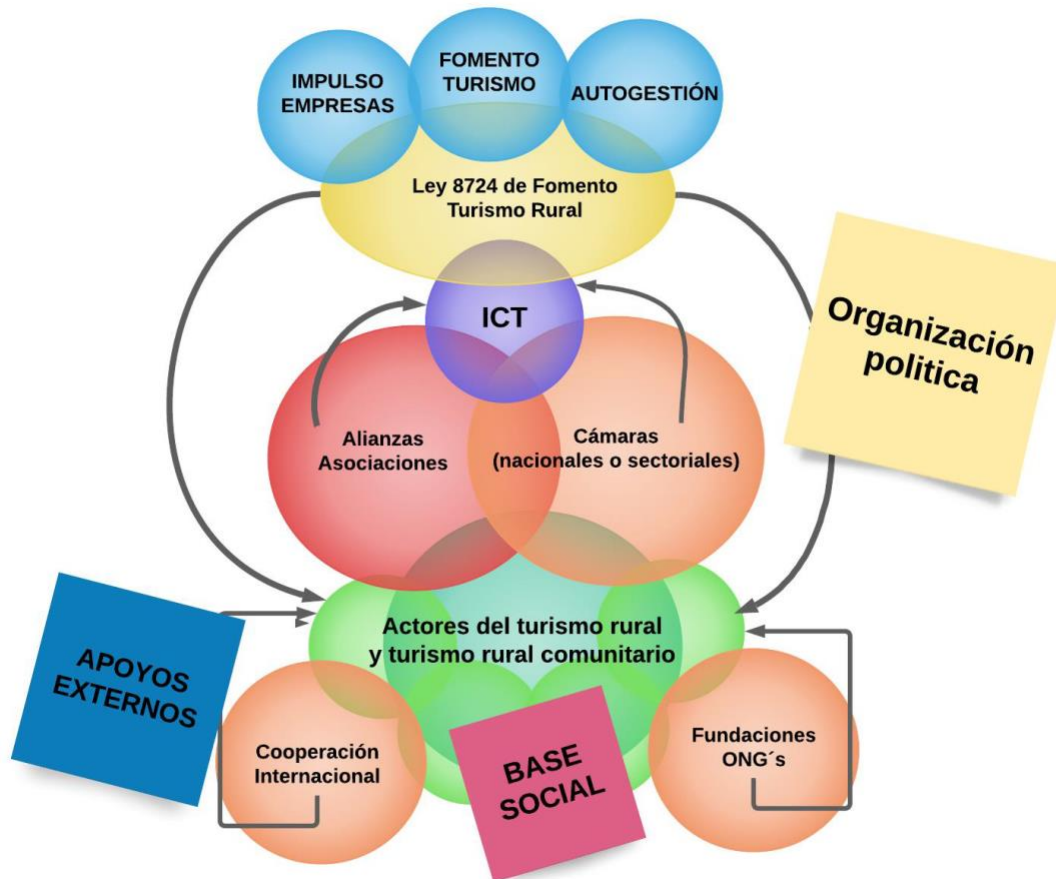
IMPULSO EMPRESAS

FOMENTO TURISMO

AUTOGESTIÓN

Ley 8724 de Fomento Turismo Rural

ICT

Organización politica

Alianzas Asociaciones

Cámaras (nacionales o sectoriales)

Actores del turismo rural y turismo rural comunitario

APOYOS EXTERNOS

Cooperación Internacional

BASE SOCIAL

Fundaciones ONG´s